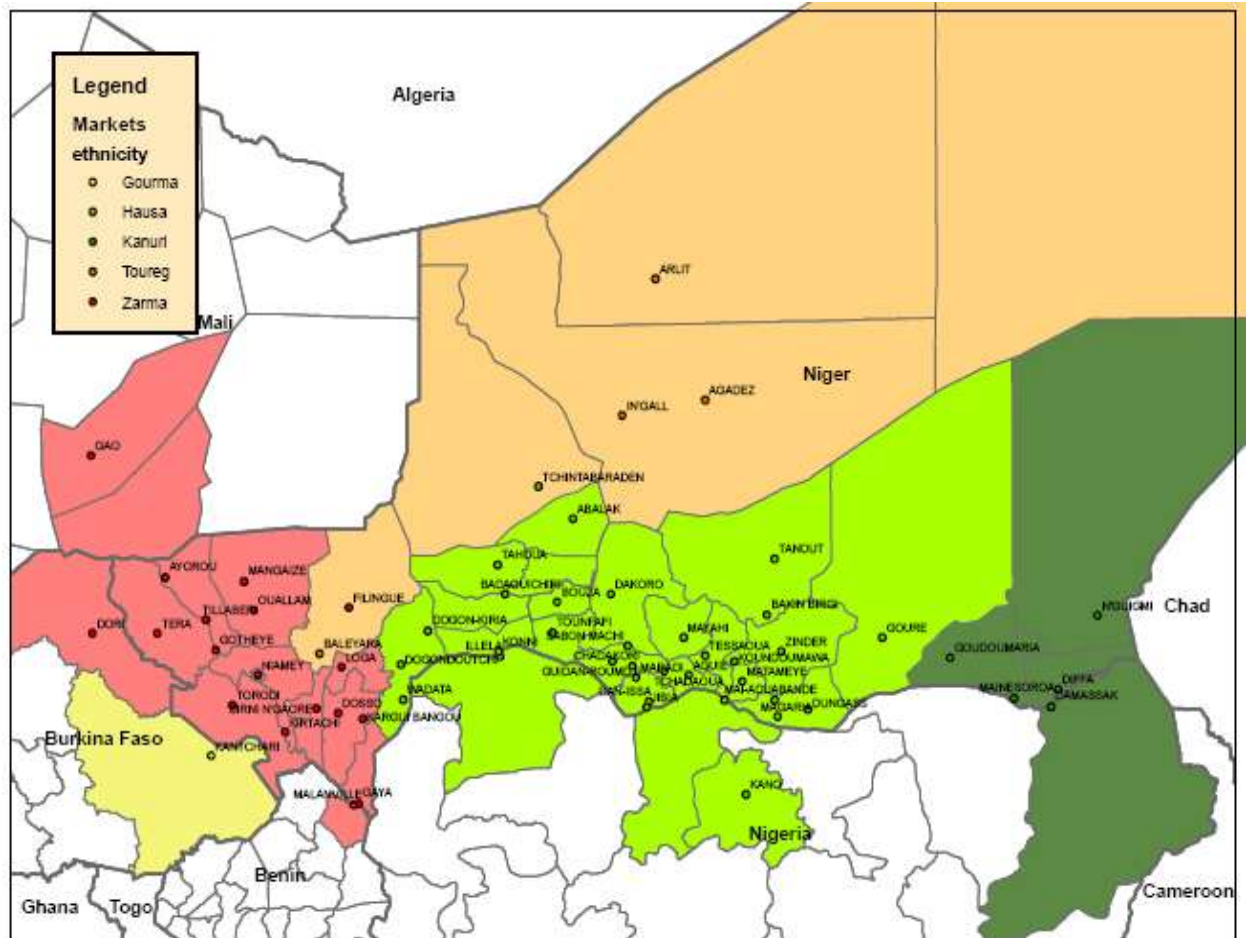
Legend
Markets ethnicity
Gourma
Hausa
Kanuri
Toureg
Zarma

Algeria
Mali
Niger
Chad
Burkina Faso
Benin
Ghana
Togo
Nigeria
Cameroon

ARLIT
AGADEZ
INGALL
GAO
TCHINTABARADEN
ABALAK
TAHOUA
TANOUT
AYOROU
MANGAIZE
OUALLAM
TILLABERI
FILINGUE
DORI
TERA
GOTHEYE
BADAGUICHIRI
BOUZA
DAKORO
BAKIN BIRGI
DOGON-KIRIA
ILLELA
KONNI
TOUNFAFI
GABON MACHI
MARAHI
TESSAOUA
ZINDER
GOURE
GOUDOUMARIA
NGUIGMI
BALEYARA
LOGA
NIAMEY
DOGONDOUTCHI
CHADAKORI
GUIDAN ROUMDJI
MARADI
AGUIE
KOUNDOUMAWA
MATAMEYE
TORODI
BIRNI N'GAORE
KIRTACHI
DOSSO
KAROU BANGOU
INADATA
SABON-ISSA
JIBIA
DANDAOUA
MAI-ADUA
BANDE
MAGARIA
DUNGASS
MAINE SOROA
DIFFA
DAMASSAK
KANTCHARI
MALANVILLE
GAYA
KANO